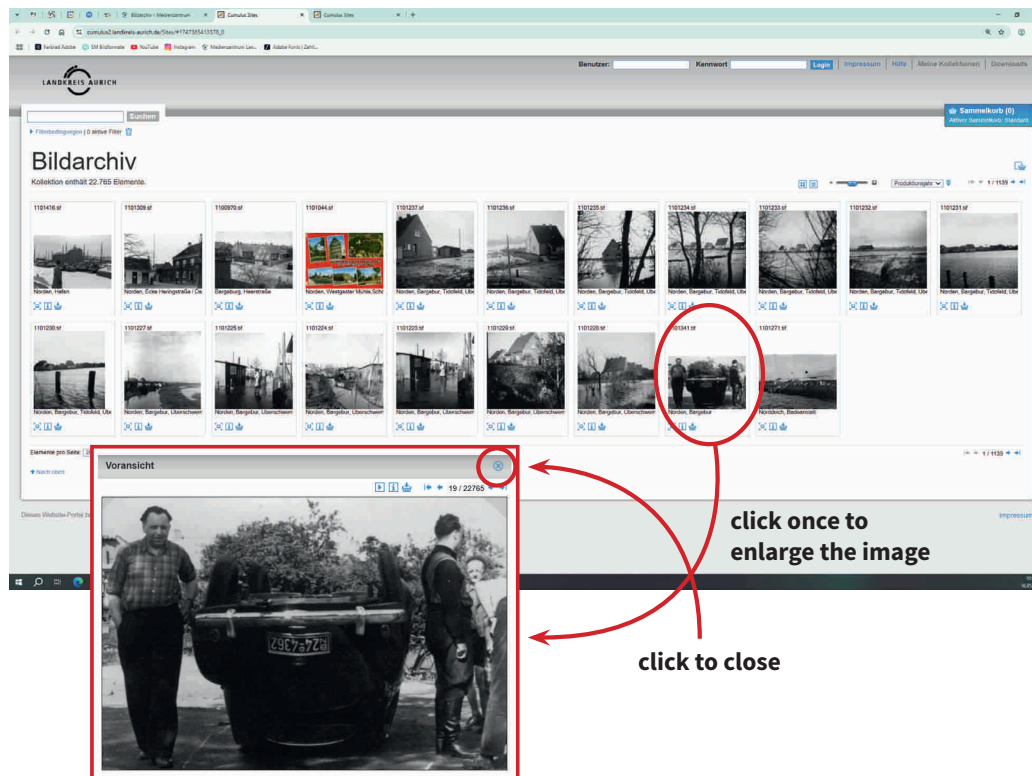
Bildarchiv » Medienzentrum
Cumulus Sites
Cumulus Sites
cumulus2.landkreis-aurich.de/Sites/#1747355413378_0
Entfernd Adobe
SM Bildformate
YouTube
Instagram
Medienzentrum Lan...
Adobe Fonts | Zahl...

LANDKREIS AURICH

Benutzer:
Kennwort
Login
Impressum
Hilfe
Meine Kollektionen
Downloads

Suchen
Filterbedingungen | 0 aktive Filter

Sammelkorb (0)
Aktiver Sammelkorb: Standard

Bildarchiv
Kollektion enthält 22.765 Elemente.

Produktionsjahr
1 / 1139

1101416.tif
Norden, Hafen
1101309.tif
Norden, Ecke Heringstraße / De
1100970.tif
Bargebur, Heerstraße
1101044.tif
Norden, Westgaster Mühle,Schi
1101237.tif
Norden, Bargebur, Tidofeld, Übe
1101236.tif
Norden, Bargebur, Tidofeld, Übe
1101235.tif
Norden, Bargebur, Tidofeld, Übe
1101234.tif
Norden, Bargebur, Tidofeld, Übe
1101233.tif
Norden, Bargebur, Tidofeld, Übe
1101232.tif
Norden, Bargebur, Tidofeld, Übe
1101231.tif
Norden, Bargebur, Tidofeld, Übe
1101230.tif
Norden, Bargebur, Tidofeld, Übe
1101227.tif
Norden, Bargebur, Überschwem
1101225.tif
Norden, Bargebur, Überschwem
1101224.tif
Norden, Bargebur, Überschwem
1101223.tif
Norden, Bargebur, Überschwem
1101229.tif
Norden, Bargebur, Überschwem
1101228.tif
Norden, Bargebur, Überschwem
1101341.tif
Norden, Bargebur
1101271.tif
Norddeich, Badeanstalt

Elemente pro Seite:
Nach oben
1 / 1139

Dieses Website-Portal ba
Impressum

Voransicht
19 / 22765

B Z4-4367

click once to enlarge the image

click to close